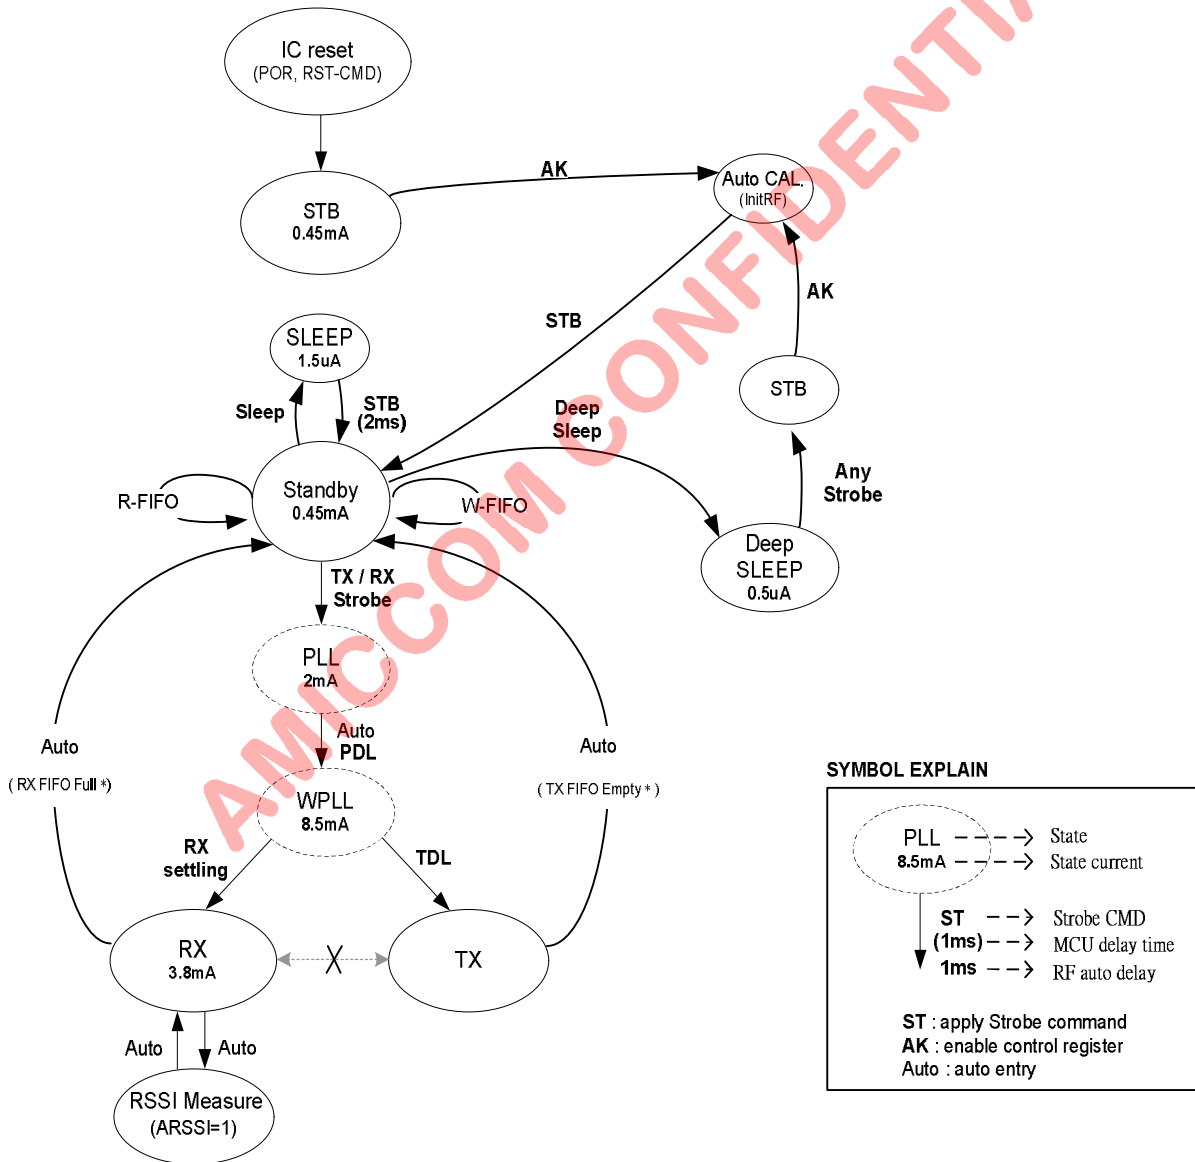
IC reset
(POR, RST-CMD)

STB
0.45mA

AK

Auto CAL.
(InitRF)

STB

AK

SLEEP
1.5uA

Sleep

STB
(2ms)

STB

Deep
Sleep

Any
Strobe

R-FIFO

Standby
0.45mA

W-FIFO

Deep
SLEEP
0.5uA

TX / RX
Strobe

PLL
2mA

Auto
PDL

Auto
( RX FIFO Full *)

Auto
( TX FIFO Empty * )

WPLL
8.5mA

RX
settling

TDL

RX
3.8mA

TX

Auto

Auto

RSSI Measure
(ARSSI=1)

SYMBOL EXPLAIN

PLL
8.5mA
State
State current

ST
(1ms)
1ms
Strobe CMD
MCU delay time
RF auto delay

ST : apply Strobe command
AK : enable control register
Auto : auto entry

AMICCOM CONFIDENTIAL